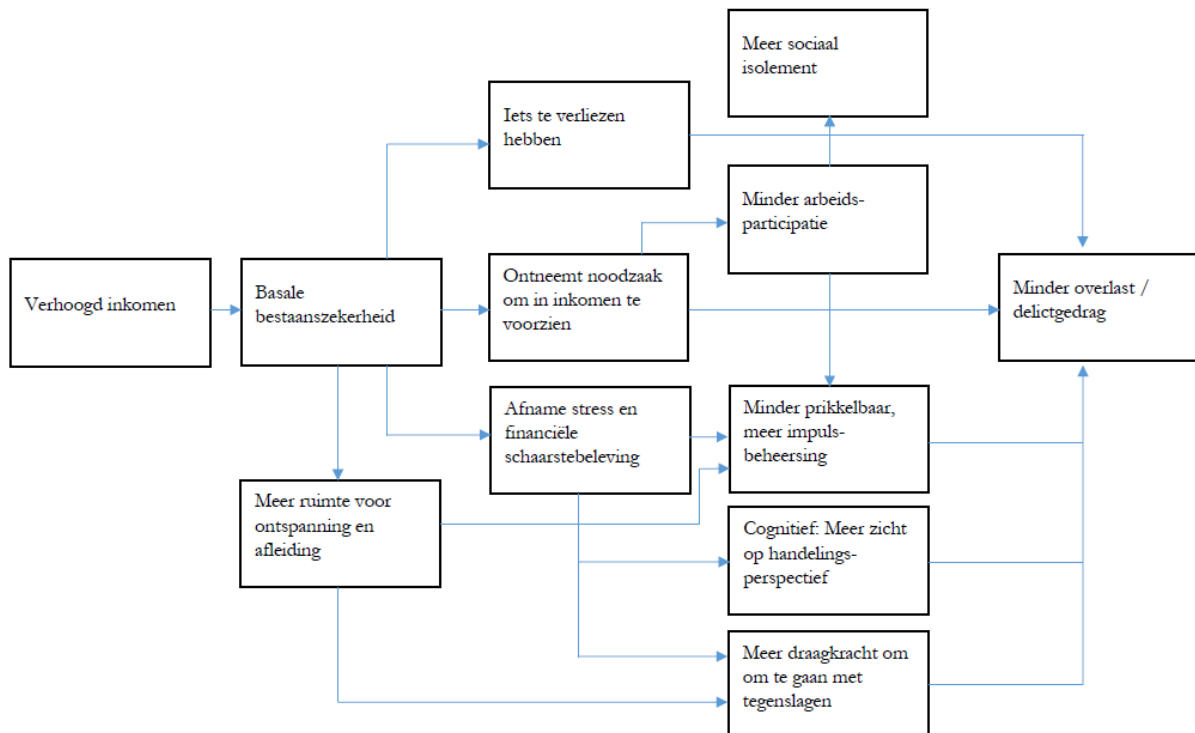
Meer sociaal isolement

Iets te verliezen hebben

Minder arbeids-participatie

Verhoogd inkomen

Basale bestaanszekerheid

Ontneemt noodzaak om in inkomen te voorzien

Minder overlast / delictgedrag

Afname stress en financiële schaarstebeleving

Minder prikkelbaar, meer impuls-beheersing

Meer ruimte voor ontspanning en afleiding

Cognitief: Meer zicht op handelings-perspectief

Meer draagkracht om om te gaan met tegenslagen